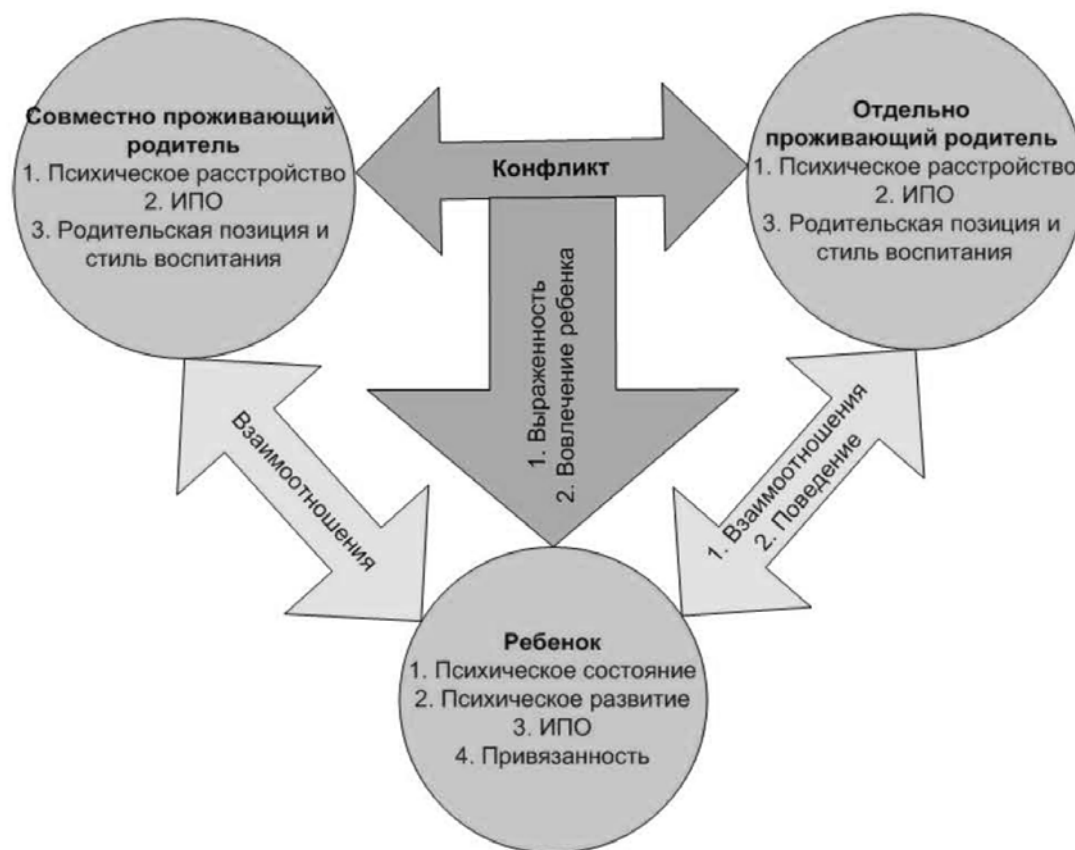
Совместно проживающий родитель
1. Психическое расстройство
2. ИПО
3. Родительская позиция и стиль воспитания

Конфликт

Отдельно проживающий родитель
1. Психическое расстройство
2. ИПО
3. Родительская позиция и стиль воспитания

1. Выраженность
2. Вовлечение ребенка

Взаимоотношения

1. Взаимоотношения
2. Поведение

Ребенок
1. Психическое состояние
2. Психическое развитие
3. ИПО
4. Привязанность